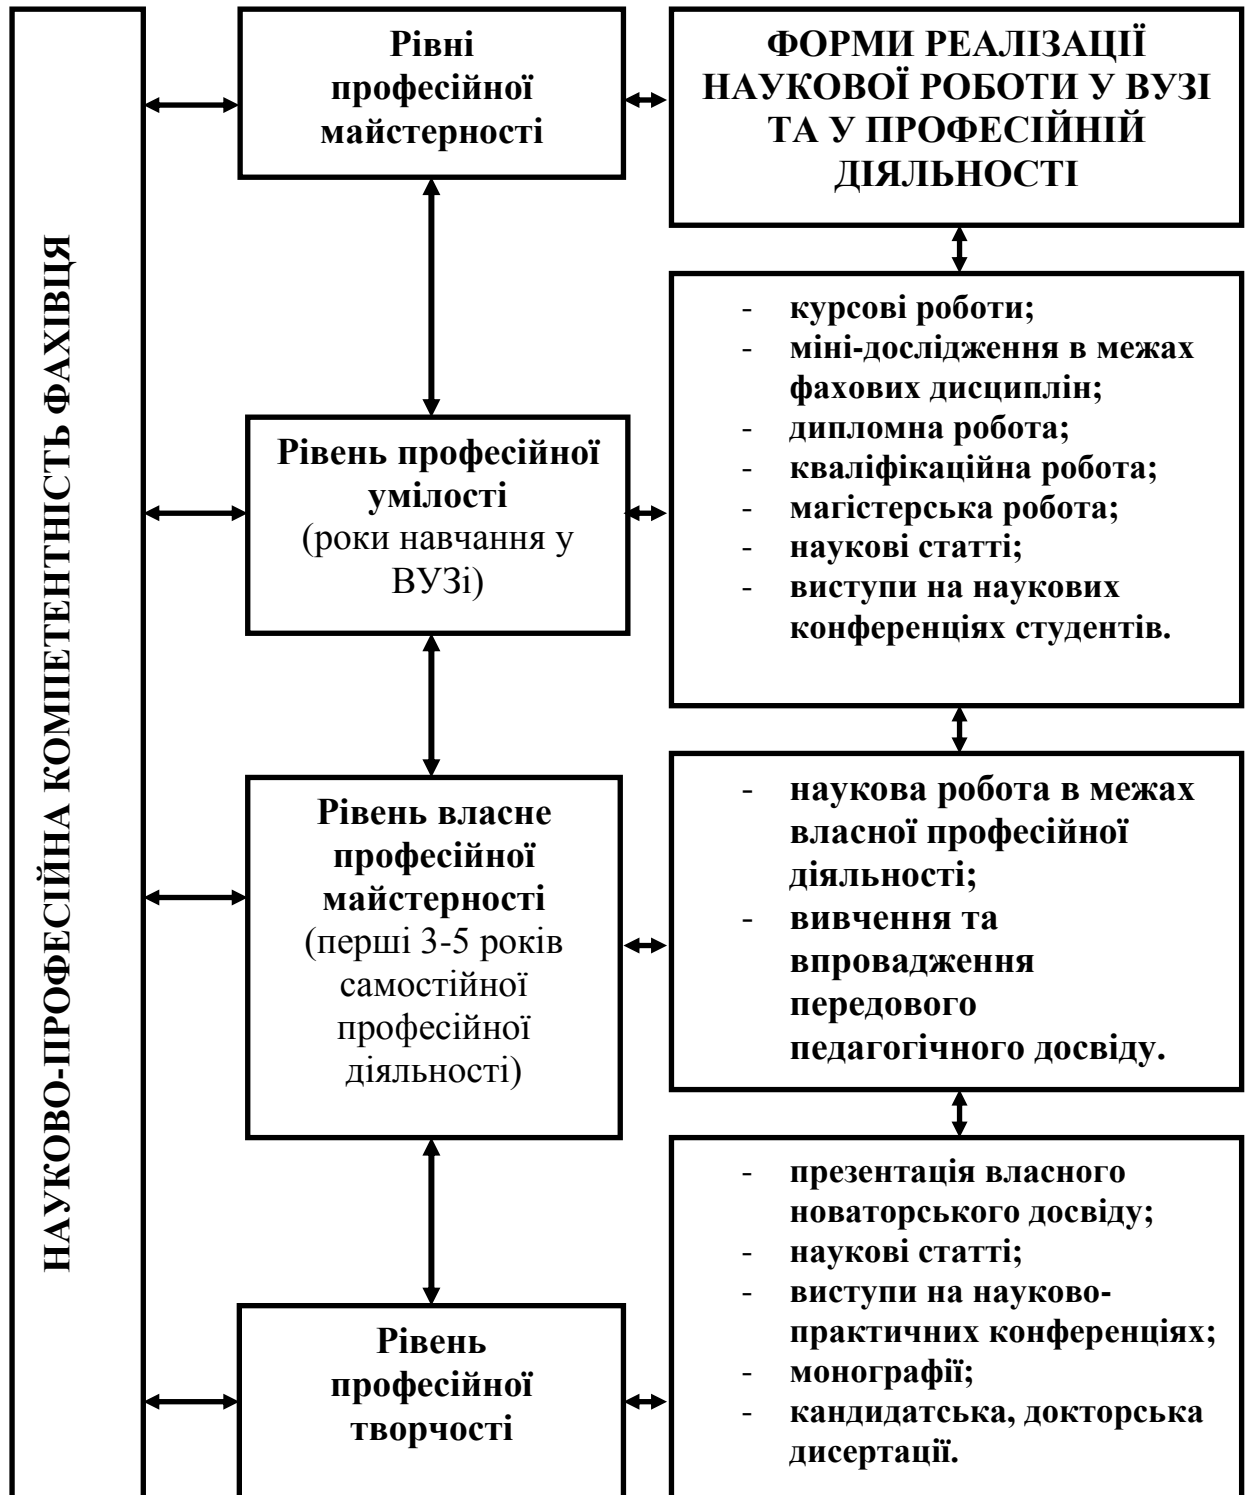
НАУКОВО-ПРОФЕСІЙНА КОМПЕТЕНТНІСТЬ ФАХІВЦЯ

Рівні професійної майстерності

ФОРМИ РЕАЛІЗАЦІЇ НАУКОВОЇ РОБОТИ У ВУЗІ ТА У ПРОФЕСІЙНІЙ ДІЯЛЬНОСТІ

Рівень професійної умілості (роки навчання у ВУЗі)

- курсові роботи;
- міні-дослідження в межах фахових дисциплін;
- дипломна робота;
- кваліфікаційна робота;
- магістерська робота;
- наукові статті;
- виступи на наукових конференціях студентів.

Рівень власне професійної майстерності (перші 3-5 років самостійної професійної діяльності)

- наукова робота в межах власної професійної діяльності;
- вивчення та впровадження передового педагогічного досвіду.

Рівень професійної творчості

- презентація власного новаторського досвіду;
- наукові статті;
- виступи на науково-практичних конференціях;
- монографії;
- кандидатська, докторська дисертації.